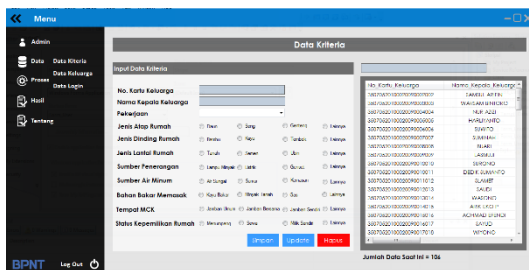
Menu

Admin

Data Data Kriteria

Proses Data Keluarga

Data Login

Hasil

Tentang

BPNT Log Out

Data Kriteria

Input Data Kriteria

No. Kartu Keluarga

Nama Kepala Keluarga

Pekerjaan

Jenis Atap Rumah Tisun Seng Genteng Lainnya

Jenis Dinding Rumah Bambu Papan Tembok Lainnya

Jenis Lantai Rumah Tanah Semen Ubin Lainnya

Sumber Penerangan Tanpa Listrik Listrik Genset Lainnya

Sumber Air Minum Air Sungai Sumur Kemasan Lainnya

Bahan Bakar Memasak Kayu Bakar Minyak Tanah Gas Lainnya

Tempat MCK Jamban Umum Jamban Bersama Jamban Sendiri Lainnya

Status Kepemilikan Rumah Menumpang Sewa Milik Sendiri Lainnya

Simpan Update Hapus

| No. Kartu Keluarga | Nama Kepala Keluarga |
|---|---|
| 3307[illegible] | SAMSU ARIFIN |
| 3307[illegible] | WAKIAN MINCEKO |
| 3307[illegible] | NUR AZIZ |
| 3307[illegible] | HARDIYANTO |
| 3307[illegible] | SITO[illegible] |
| 3307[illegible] | SUMIYAH |
| 3307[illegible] | NARI |
| 3307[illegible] | JASMAJI |
| 3307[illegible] | SUROSO |
| 3307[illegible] | DEDIK SUMANTO |
| 3307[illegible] | SLAMET |
| 3307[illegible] | SAUDI |
| 3307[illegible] | WAGINO |
| 3307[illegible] | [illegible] |
| 3307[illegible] | ACHMAD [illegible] |
| 3307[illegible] | SAYUD |
| 3307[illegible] | WIYONO |

Jumlah Data Saat Ini = 106